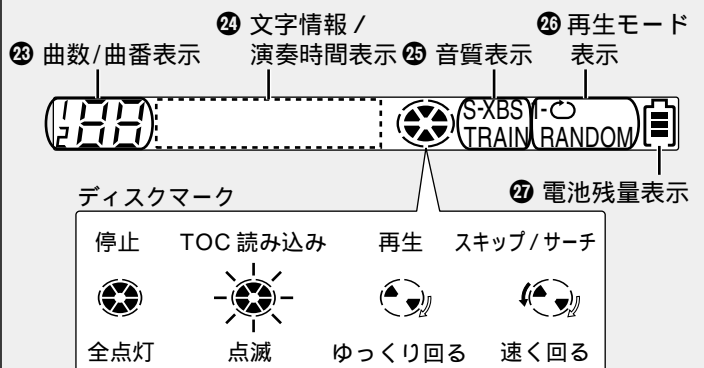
㉓ 曲数/曲番表示

㉔ 文字情報 / 演奏時間表示

㉕ 音質表示

㉖ 再生モード表示

S-XBS
TRAIN

1-
RANDOM

㉗ 電池残量表示

ディスクマーク

停止　TOC 読み込み　再生　スキップ / サーチ

全点灯　点滅　ゆっくり回る　速く回る